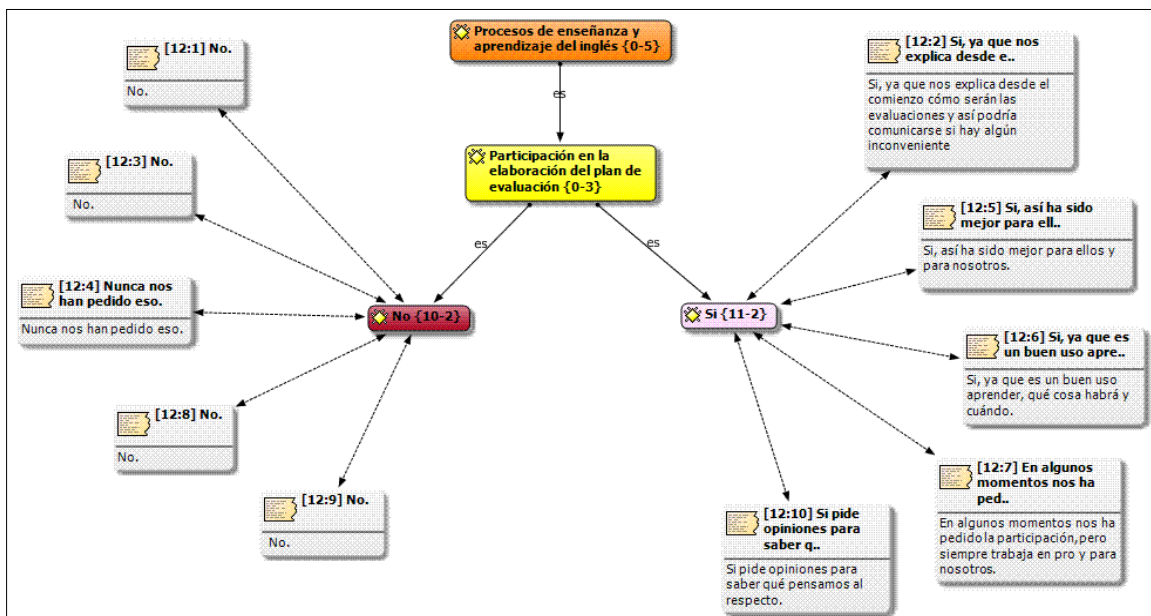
Procesos de enseñanza y aprendizaje del inglés {0-5}

es

Participación en la elaboración del plan de evaluación {0-3}

es

es

[12:1] No.

No.

[12:3] No.

No.

[12:4] Nunca nos han pedido eso.

Nunca nos han pedido eso.

No {10-2}

[12:8] No.

No.

[12:9] No.

No.

[12:2] Si, ya que nos explica desde e..

Si, ya que nos explica desde el comienzo cómo serán las evaluaciones y así podría comunicarse si hay algún inconveniente

[12:5] Si, así ha sido mejor para ell..

Si, así ha sido mejor para ellos y para nosotros.

Si {11-2}

[12:6] Si, ya que es un buen uso apre..

Si, ya que es un buen uso aprender, qué cosa habrá y cuándo.

[12:7] En algunos momentos nos ha ped..

En algunos momentos nos ha pedido la participación,pero siempre trabaja en pro y para nosotros.

[12:10] Si pide opiniones para saber q..

Si pide opiniones para saber qué pensamos al respecto.